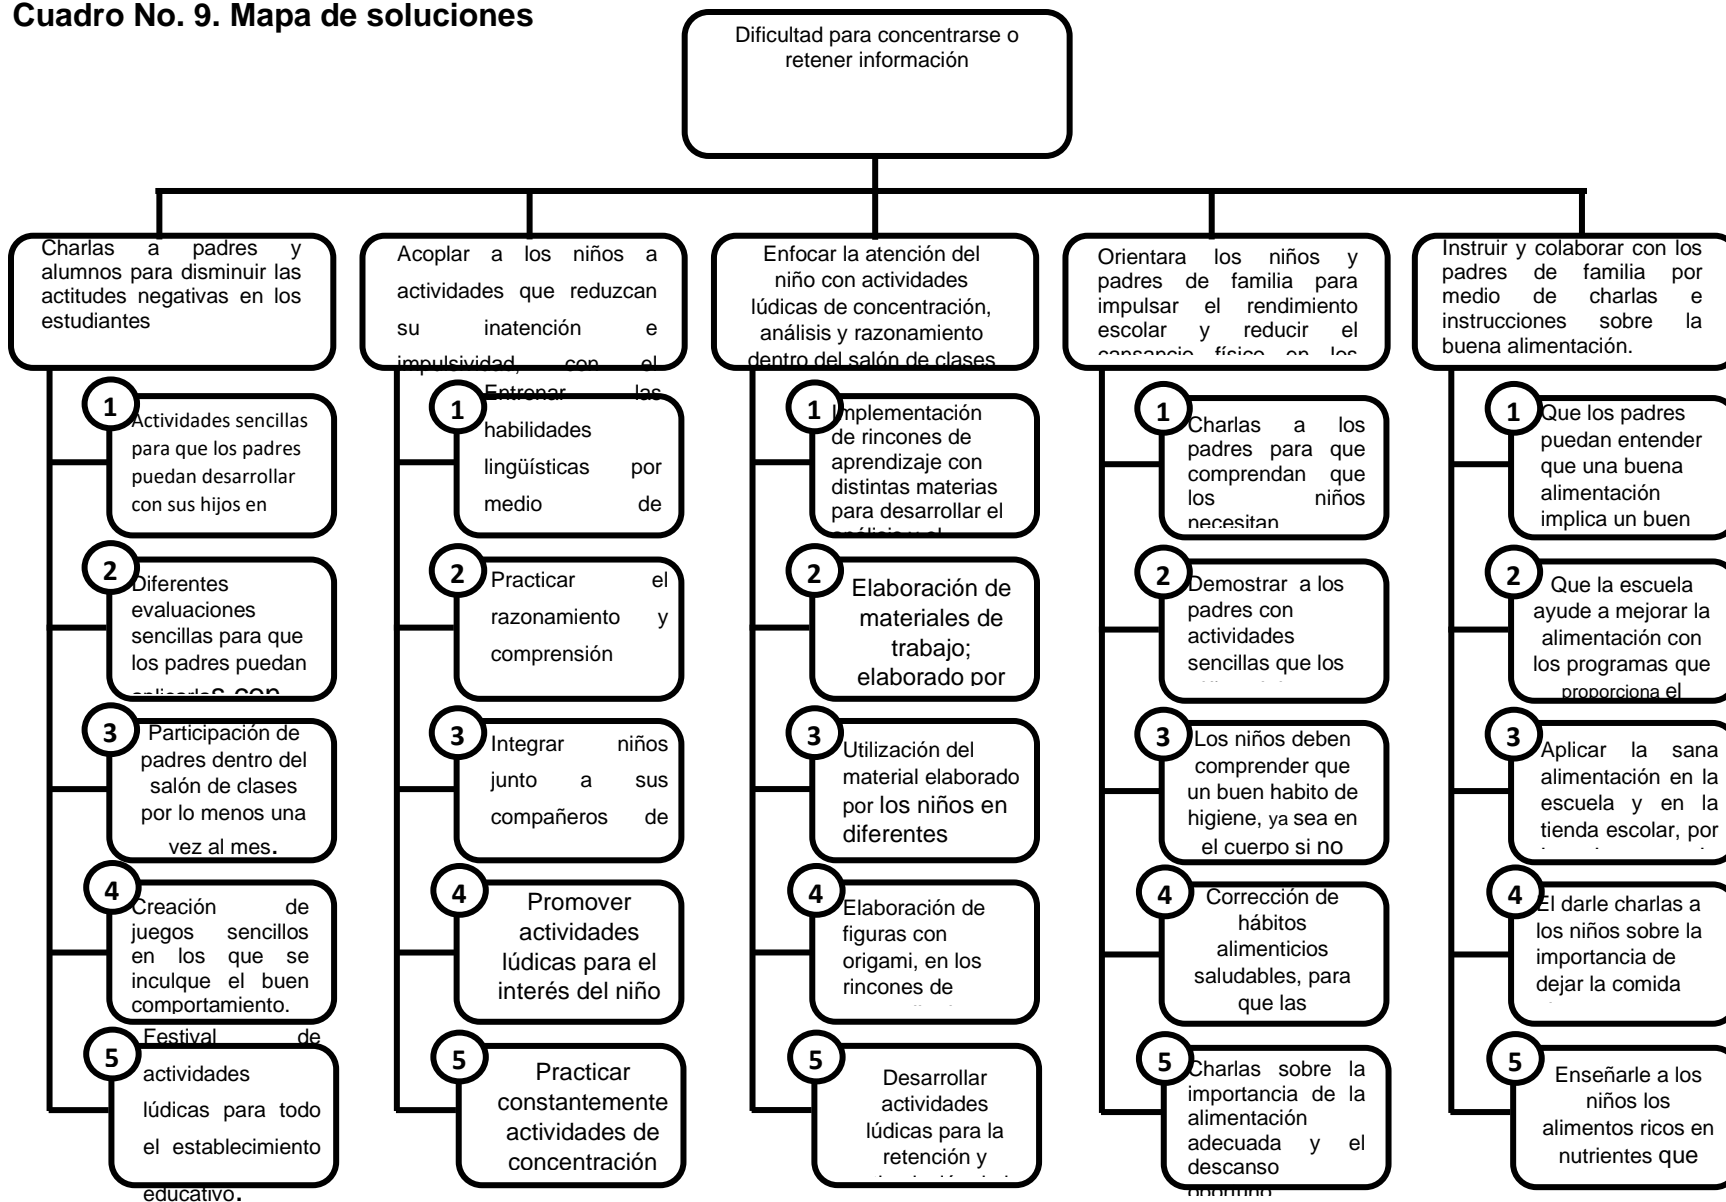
Cuadro No. 9. Mapa de soluciones

Dificultad para concentrarse o retener información

Charlas a padres y alumnos para disminuir las actitudes negativas en los estudiantes

1 Actividades sencillas para que los padres puedan desarrollar con sus hijos en

2 Diferentes evaluaciones sencillas para que los padres puedan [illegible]

3 Participación de padres dentro del salón de clases por lo menos una vez al mes.

4 Creación de juegos sencillos en los que se inculque el buen comportamiento.

5 Festival de actividades lúdicas para todo el establecimiento educativo.

Acoplar a los niños a actividades que reduzcan su inatención e impulsividad, con el

1 Entrenar las habilidades lingüísticas por medio de

2 Practicar el razonamiento y comprensión

3 Integrar niños junto a sus compañeros de

4 Promover actividades lúdicas para el interés del niño

5 Practicar constantemente actividades de concentración

Enfocar la atención del niño con actividades lúdicas de concentración, análisis y razonamiento dentro del salón de clases

1 Implementación de rincones de aprendizaje con distintas materias para desarrollar el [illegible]

2 Elaboración de materiales de trabajo; elaborado por

3 Utilización del material elaborado por los niños en diferentes

4 Elaboración de figuras con origami, en los rincones de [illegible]

5 Desarrollar actividades lúdicas para la retención y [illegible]

Orientara los niños y padres de familia para impulsar el rendimiento escolar y reducir el cansancio físico en los

1 Charlas a los padres para que comprendan que los niños necesitan

2 Demostrar a los padres con actividades sencillas que los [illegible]

3 Los niños deben comprender que un buen habito de higiene, ya sea en el cuerpo si no

4 Corrección de hábitos alimenticios saludables, para que las

5 Charlas sobre la importancia de la alimentación adecuada y el descanso oportuno

Instruir y colaborar con los padres de familia por medio de charlas e instrucciones sobre la buena alimentación.

1 Que los padres puedan entender que una buena alimentación implica un buen

2 Que la escuela ayude a mejorar la alimentación con los programas que proporciona el

3 Aplicar la sana alimentación en la escuela y en la tienda escolar, por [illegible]

4 El darle charlas a los niños sobre la importancia de dejar la comida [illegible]

5 Enseñarle a los niños los alimentos ricos en nutrientes que